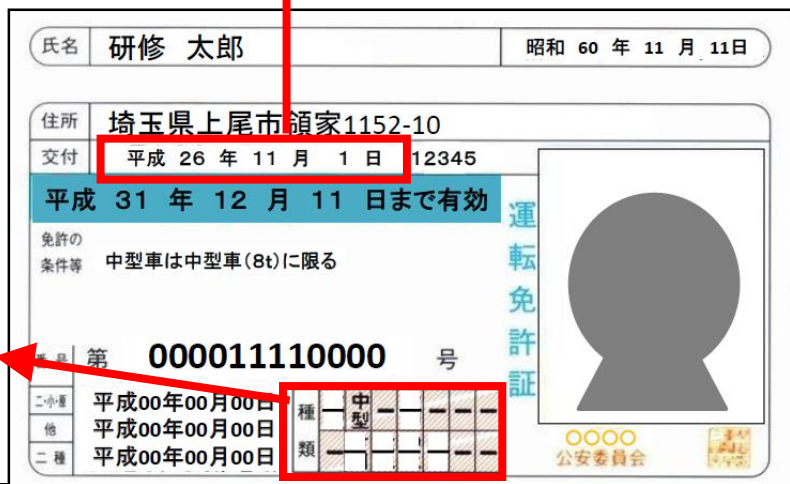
氏名 研修 太郎 昭和 60 年 11 月 11日

住所 埼玉県上尾市領家1152-10

交付 平成 26 年 11 月 1 日 12345

平成 31 年 12 月 11 日まで有効

運転免許証

免許の条件等 中型車は中型車(8t)に限る

番号 第 000011110000 号

二・小・原 平成00年00月00日

他 平成00年00月00日

二種 平成00年00月00日

種類 中型

OOOO 公安委員会